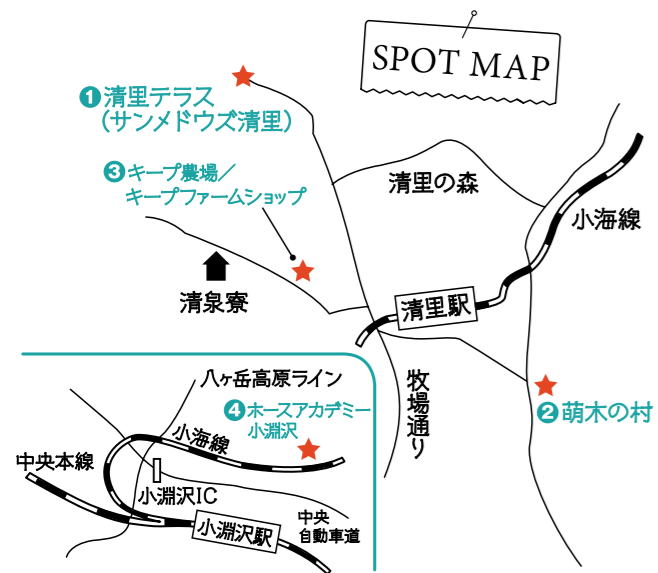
SPOT MAP

1 清里テラス
（サンメドウズ清里）

3 キープ農場／
キープファームショップ

清里の森

小海線

清泉寮

清里駅

牧場通り

2 萌木の村

八ヶ岳高原ライン

4 ホースアカデミー
小淵沢

小海線

中央本線

小淵沢IC

中央
自動車道

小淵沢駅